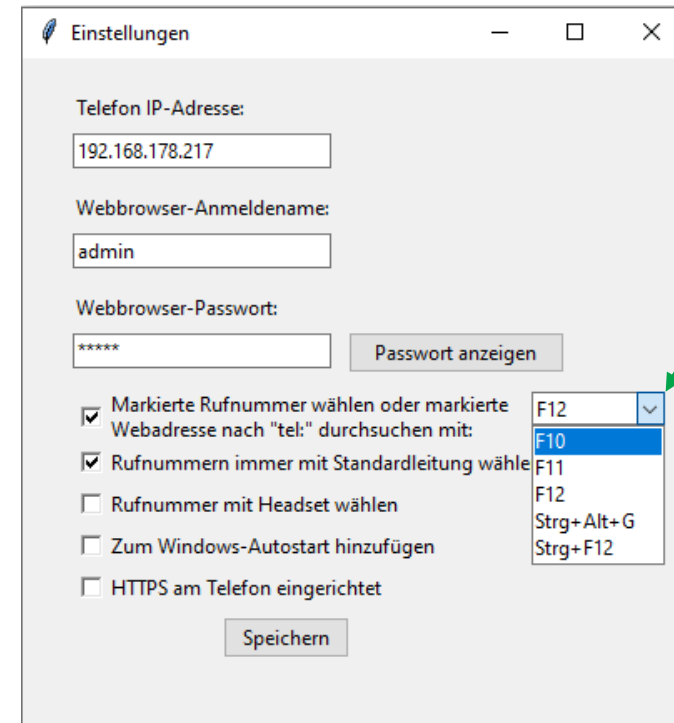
Einstellungen

Telefon IP-Adresse:

192.168.178.217

Webbrowser-Anmeldename:

admin

Webbrowser-Passwort:

*****

Passwort anzeigen

Markierte Rufnummer wählen oder markierte Webadresse nach "tel:" durchsuchen mit:

F12

F10
F11
F12
Strg+Alt+G
Strg+F12

Rufnummern immer mit Standardleitung wähle

Rufnummer mit Headset wählen

Zum Windows-Autostart hinzufügen

HTTPS am Telefon eingerichtet

Speichern